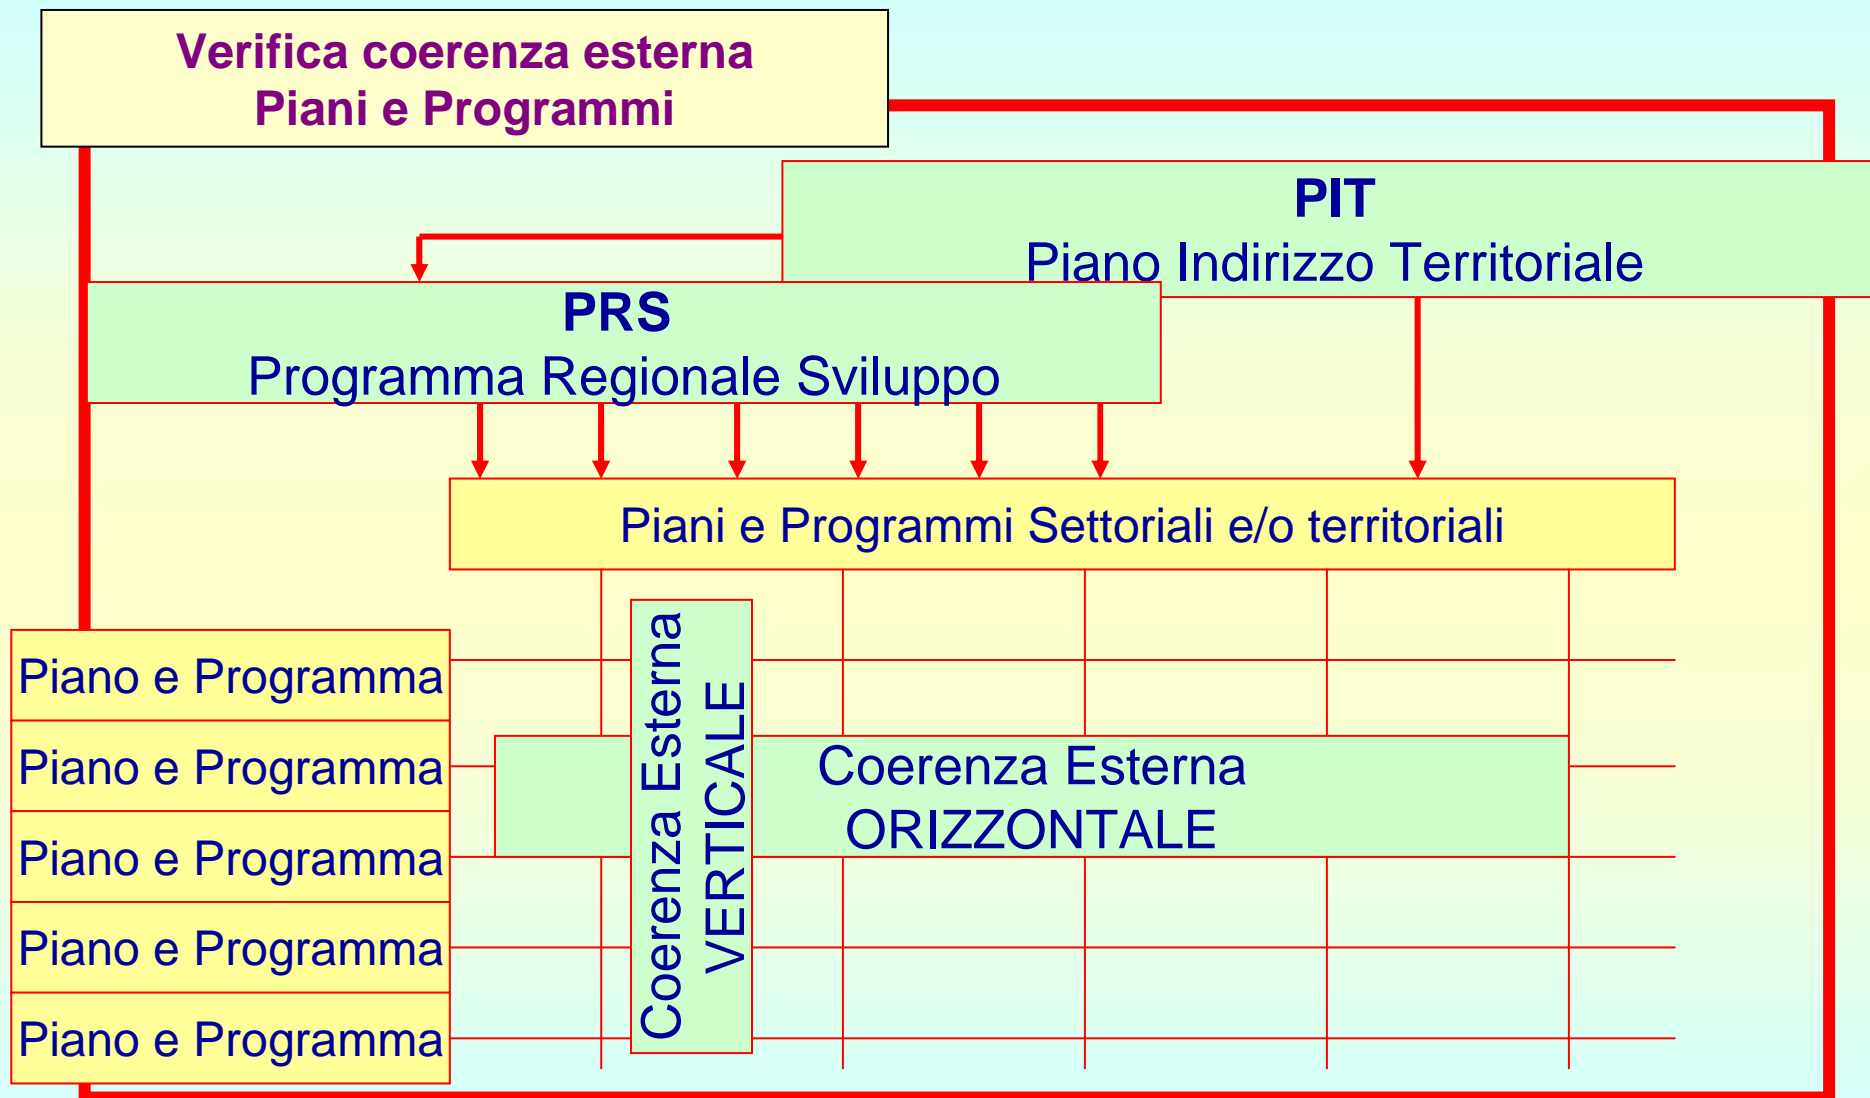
Verifica coerenza esterna
Piani e Programmi

PIT
Piano Indirizzo Territoriale

PRS
Programma Regionale Sviluppo

Piani e Programmi Settoriali e/o territoriali

Piano e Programma
Piano e Programma
Piano e Programma
Piano e Programma
Piano e Programma

Coerenza Esterna
VERTICALE

Coerenza Esterna
ORIZZONTALE